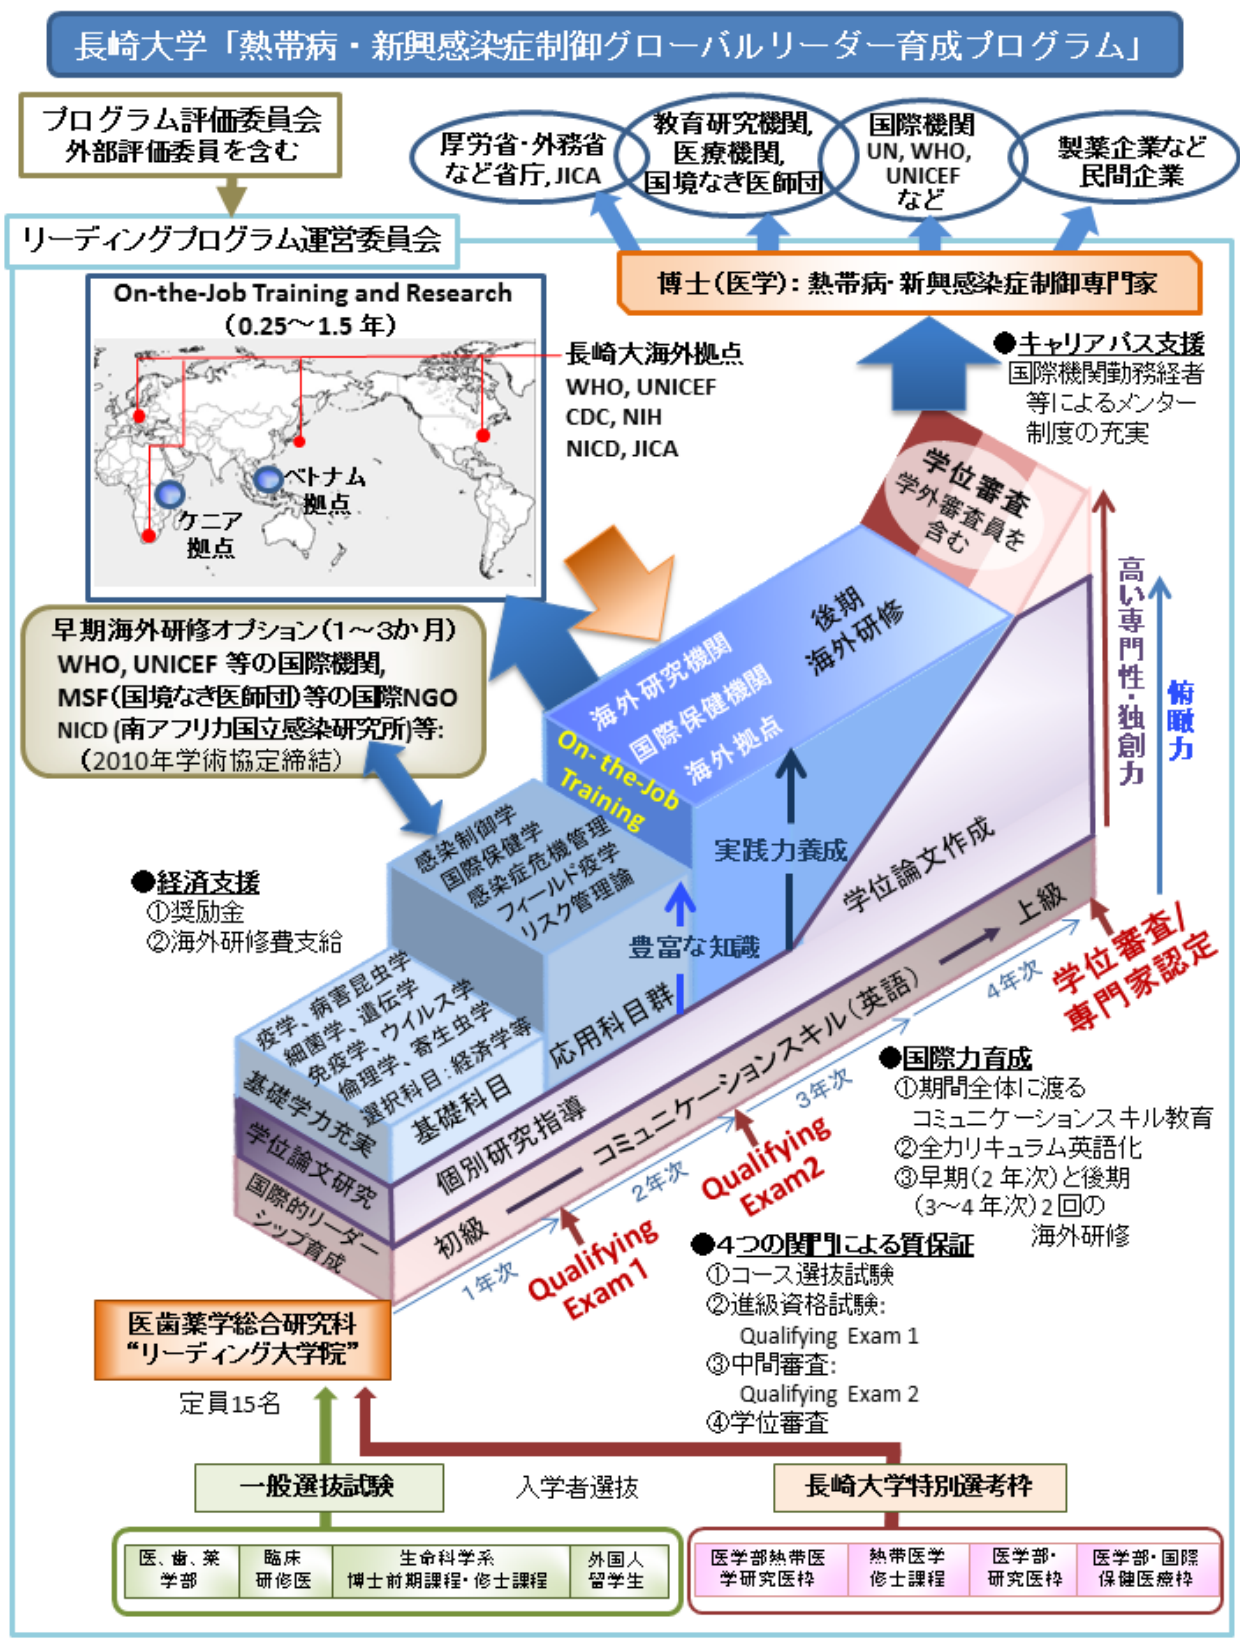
長崎大学「熱帯病・新興感染症制御グローバルリーダー育成プログラム」

プログラム評価委員会
外部評価委員を含む

リーディングプログラム運営委員会

厚労省･外務省など省庁, JICA

教育研究機関, 医療機関, 国境なき医師団

国際機関 UN, WHO, UNICEF など

製薬企業など民間企業

博士(医学): 熱帯病･新興感染症制御専門家

On-the-Job Training and Research
(0.25～1.5 年)

長崎大海外拠点
WHO, UNICEF
CDC, NIH
NICD, JICA

ベトナム拠点

ケニア拠点

●キャリアパス支援
国際機関勤務経者等によるメンター制度の充実

学位審査
学外審査員を含む

早期海外研修オプション(1～3か月)
WHO, UNICEF 等の国際機関,
MSF(国境なき医師団)等の国際NGO
NICD (南アフリカ国立感染研究所)等:
(2010年学術協定締結)

後期海外研修

海外研究機関
国際保健機関
海外拠点

On-the-Job Training

高い専門性・独創力

俯瞰力

実践力養成

感染制御学
国際保健学
感染症危機管理学
フィールド疫学
リスク管理論

豊富な知識

学位論文作成

●経済支援
①奨励金
②海外研修費支給

疫学、病害昆虫学
細菌学、遺伝学
免疫学、ウイルス学
倫理学、寄生虫学
選択科目: 経済学等

応用科目群

上級

4年次

学位審査/専門家認定

基礎学力充実

基礎科目

コミュニケーションスキル(英語)

●国際力育成
①期間全体に渡るコミュニケーションスキル教育
②全カリキュラム英語化
③早期(2 年次)と後期(3～4 年次)2回の海外研修

3年次

学位論文研究

個別研究指導

Qualifying Exam2

2年次

国際的リーダーシップ育成

初級

1年次

Qualifying Exam 1

●4つの関門による質保証
①コース選抜試験
②進級資格試験:
Qualifying Exam 1
③中間審査:
Qualifying Exam 2
④学位審査

医歯薬学総合研究科
"リーディング大学院"

定員15名

一般選抜試験

入学者選抜

長崎大学特別選考枠

| 医、歯、薬学部 | 臨床研修医 | 生命科学系博士前期課程･修士課程 | 外国人留学生 |
|---|---|---|---|

| 医学部熱帯医学研究医枠 | 熱帯医学修士課程 | 医学部･研究医枠 | 医学部･国際保健医療枠 |
|---|---|---|---|